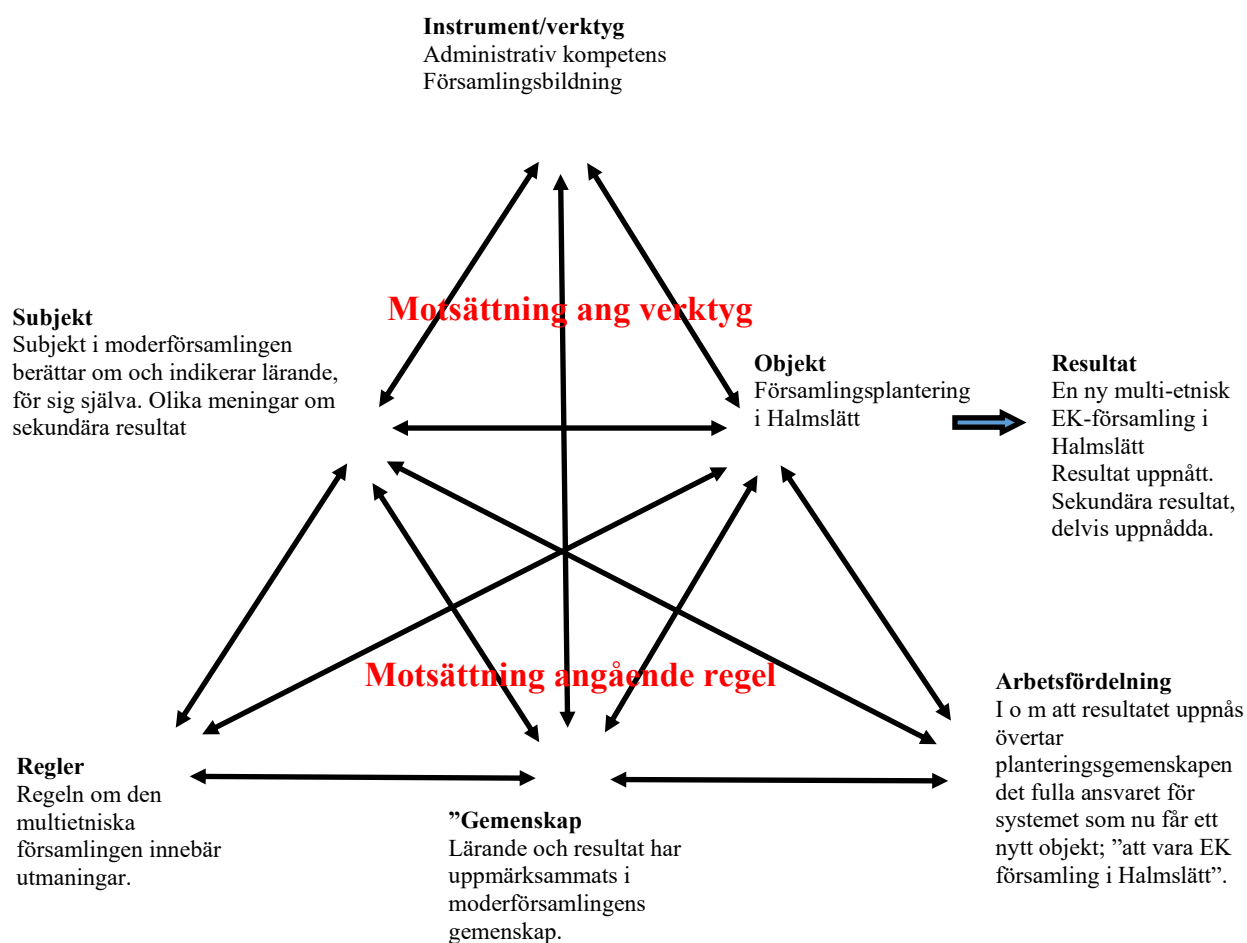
**Instrument/verktyg**
Administrativ kompetens
Församlingsbildning

Motsättning ang verktyg

**Subjekt**
Subjekt i moderförsamlingen berättar om och indikerar lärande, för sig själva. Olika meningar om sekundära resultat

**Objekt**
Församlingsplantering i Halmslätt

**Resultat**
En ny multi-etnisk EK-församling i Halmslätt
Resultat uppnått. Sekundära resultat, delvis uppnådda.

Motsättning angående regel

**Arbetsfördelning**
I o m att resultatet uppnås övertar planteringsgemenskapen det fulla ansvaret för systemet som nu får ett nytt objekt; ”att vara EK församling i Halmslätt”.

**Regler**
Regeln om den multietniska församlingen innebär utmaningar.

**”Gemenskap**
Lärande och resultat har uppmärksammats i moderförsamlingens gemenskap.